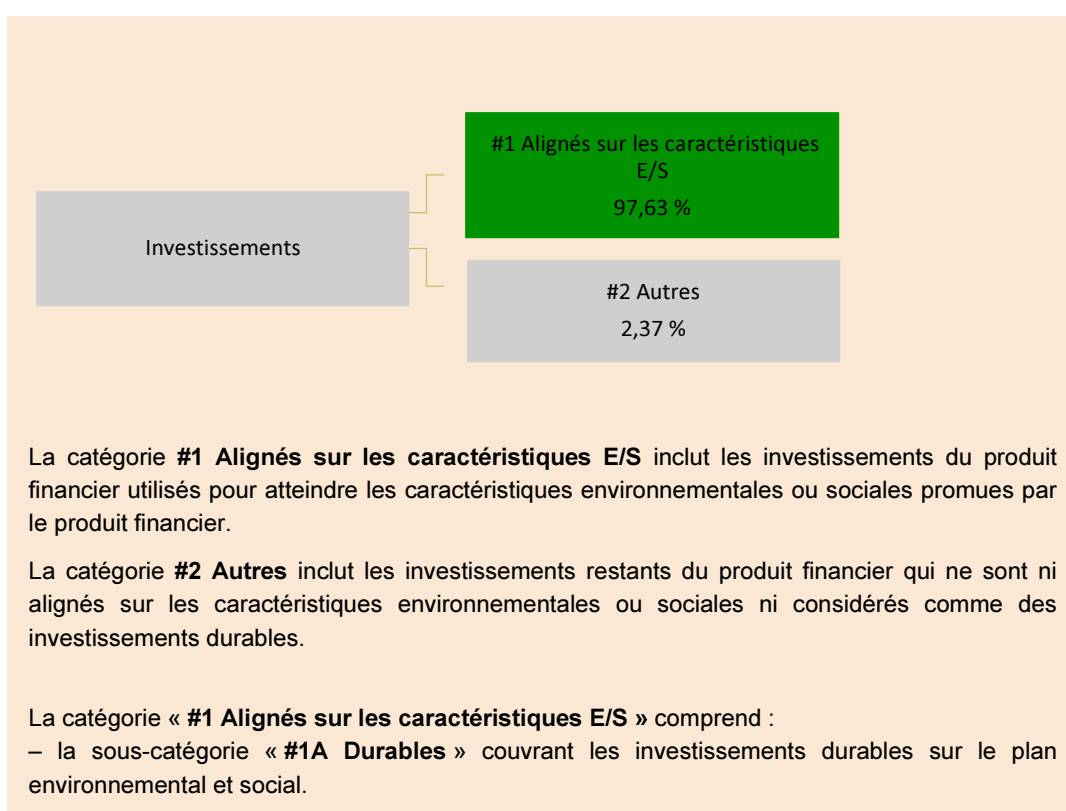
Investissements

#1 Alignés sur les caractéristiques E/S
97,63 %

#2 Autres
2,37 %

La catégorie **#1 Alignés sur les caractéristiques E/S** inclut les investissements du produit financier utilisés pour atteindre les caractéristiques environnementales ou sociales promues par le produit financier.

La catégorie **#2 Autres** inclut les investissements restants du produit financier qui ne sont ni alignés sur les caractéristiques environnementales ou sociales ni considérés comme des investissements durables.

La catégorie « **#1 Alignés sur les caractéristiques E/S »** comprend :
– la sous-catégorie « **#1A Durables** » couvrant les investissements durables sur le plan environnemental et social.